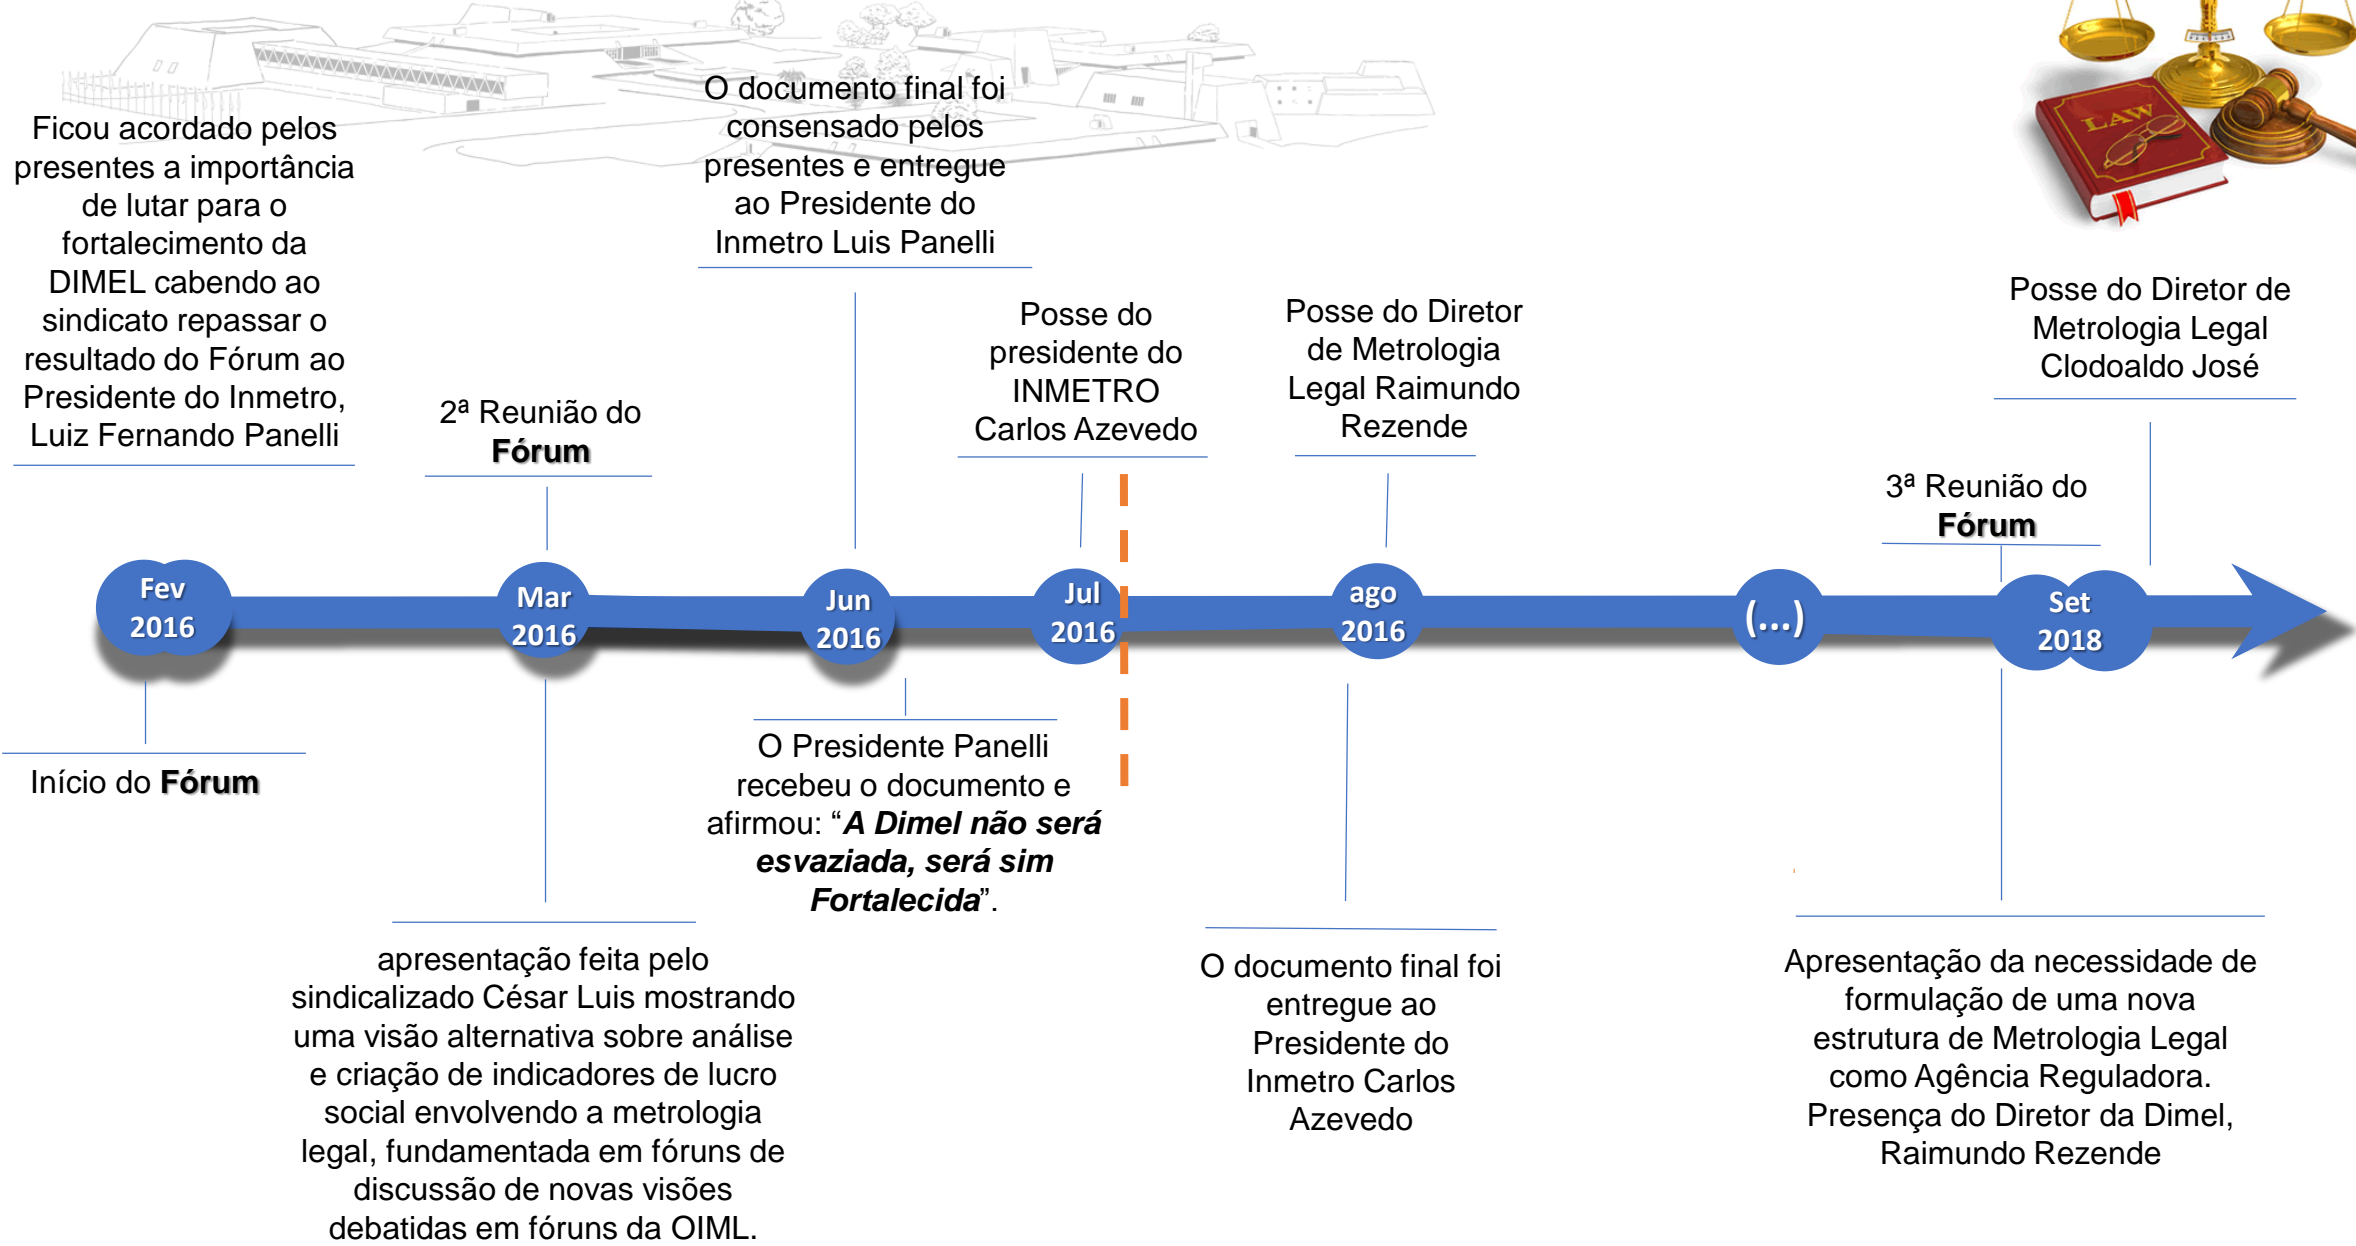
Ficou acordado pelos presentes a importância de lutar para o fortalecimento da DIMEL cabendo ao sindicato repassar o resultado do Fórum ao Presidente do Inmetro, Luiz Fernando Panelli

O documento final foi consensado pelos presentes e entregue ao Presidente do Inmetro Luis Panelli

LAW

2ª Reunião do **Fórum**

Posse do presidente do INMETRO Carlos Azevedo

Posse do Diretor de Metrologia Legal Raimundo Rezende

Posse do Diretor de Metrologia Legal Clodoaldo José

3ª Reunião do **Fórum**

Fev 2016

Mar 2016

Jun 2016

Jul 2016

ago 2016

(...)

Set 2018

Início do **Fórum**

O Presidente Panelli recebeu o documento e afirmou: "***A Dimel não será esvaziada, será sim Fortalecida***".

apresentação feita pelo sindicalizado César Luis mostrando uma visão alternativa sobre análise e criação de indicadores de lucro social envolvendo a metrologia legal, fundamentada em fóruns de discussão de novas visões debatidas em fóruns da OIML.

O documento final foi entregue ao Presidente do Inmetro Carlos Azevedo

Apresentação da necessidade de formulação de uma nova estrutura de Metrologia Legal como Agência Reguladora. Presença do Diretor da Dimel, Raimundo Rezende